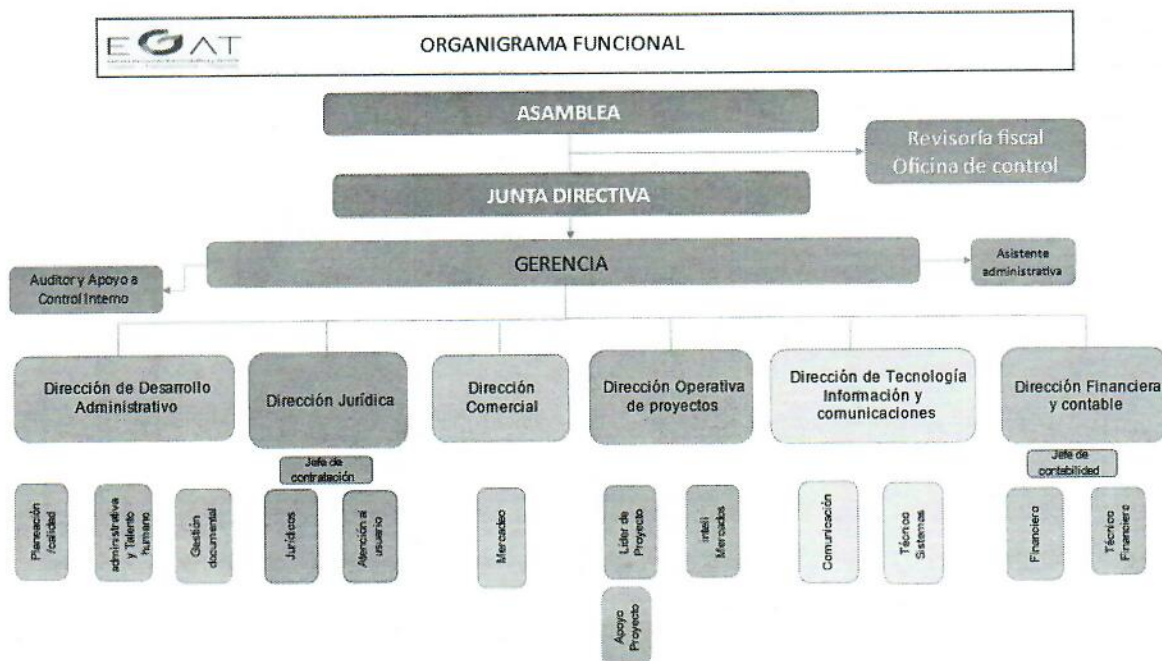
EGAT

ORGANIGRAMA FUNCIONAL

ASAMBLEA

Revisoría fiscal
Oficina de control

JUNTA DIRECTIVA

GERENCIA

Auditor y Apoyo a Control Interno

Asistente administrativa

Dirección de Desarrollo Administrativo

Dirección Jurídica

Dirección Comercial

Dirección Operativa de proyectos

Dirección de Tecnología Información y comunicaciones

Dirección Financiera y contable

Jefe de contratación

Jefe de contabilidad

Planeación /calidad

administrativa y Talento humano

Gestión documental

Jurídicos

Atención al usuario

Mercadeo

Líder de Proyecto

Inteli Mercados

Apoyo Proyecto

Comunicación

Técnico Sistemas

Financiero

Técnico Financiero